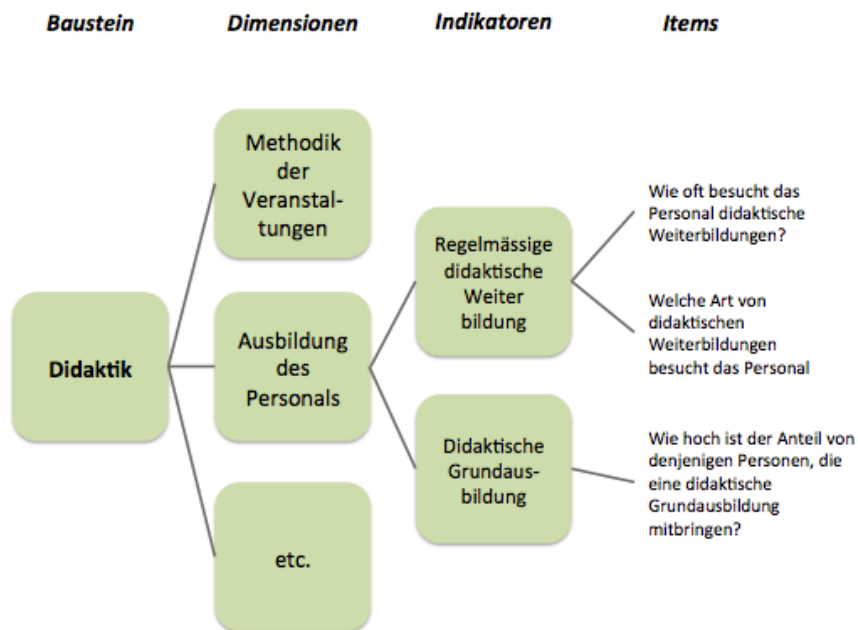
Baustein

Dimensionen

Indikatoren

Items

Didaktik

Methodik der Veranstaltungen

Ausbildung des Personals

etc.

Regelmässige didaktische Weiter bildung

Didaktische Grundausbildung

Wie oft besucht das Personal didaktische Weiterbildungen?

Welche Art von didaktischen Weiterbildungen besucht das Personal

Wie hoch ist der Anteil von denjenigen Personen, die eine didaktische Grundausbildung mitbringen?